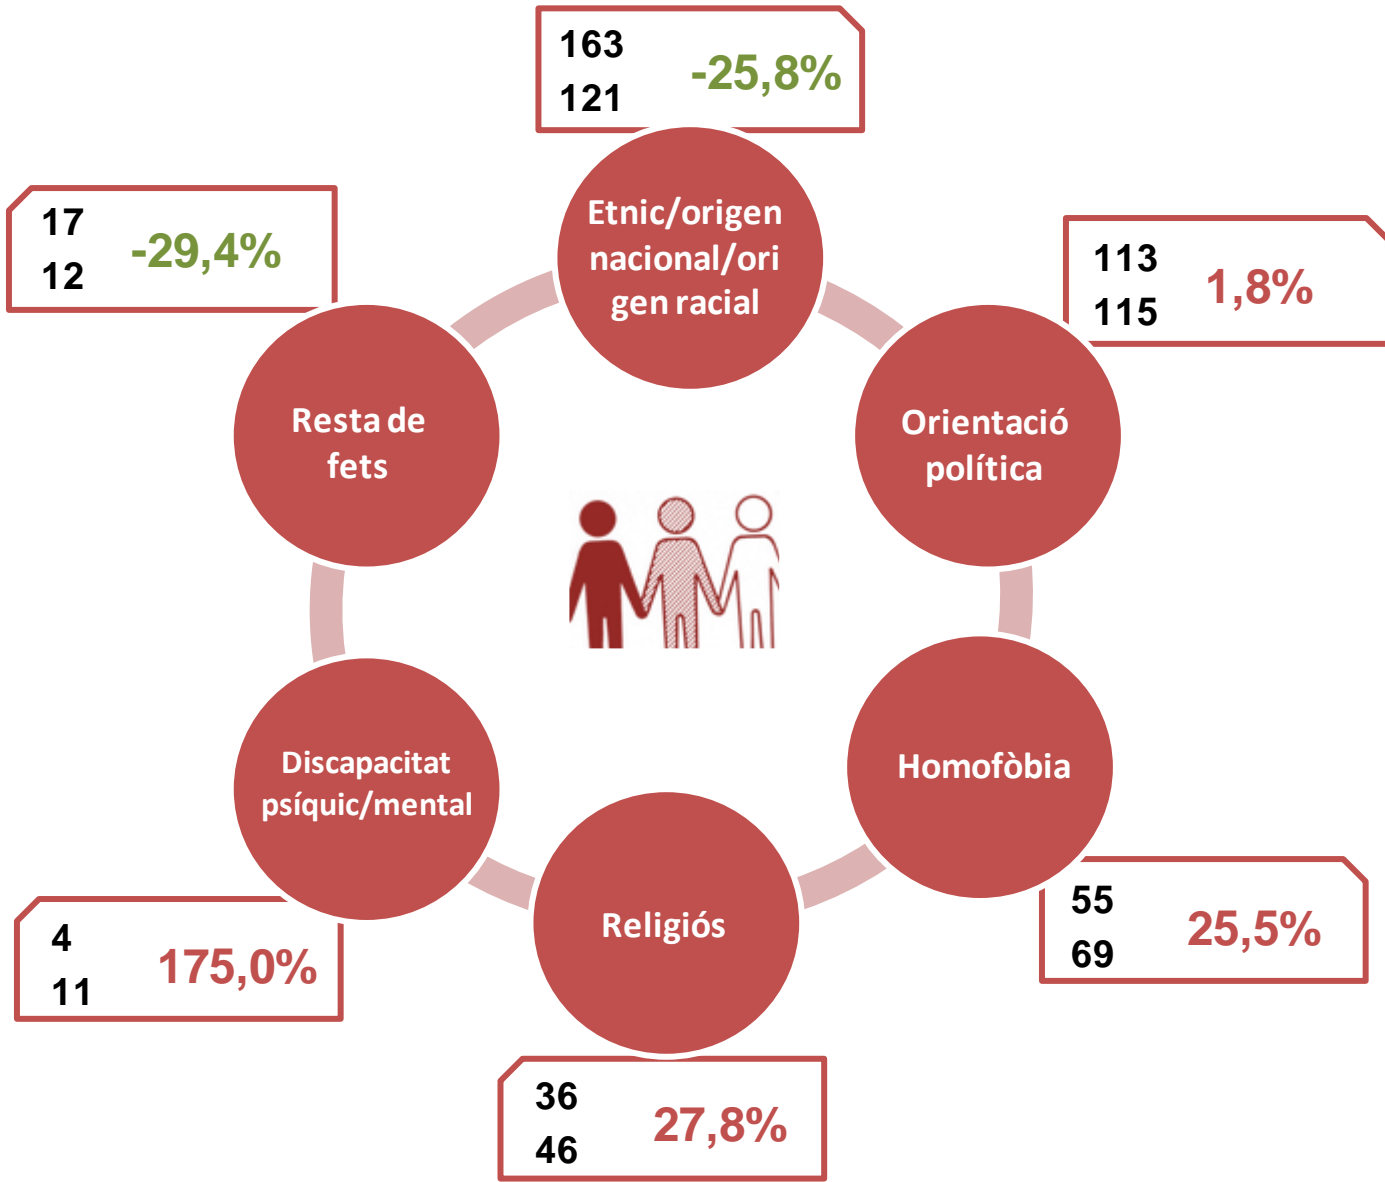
163
121
-25,8%

Etnic/origen nacional/origen racial

17
12
-29,4%

113
115
1,8%

Resta de fets

Orientació política

Discapacitat psíquic/mental

Homofòbia

Religiós

55
69
25,5%

4
11
175,0%

36
46
27,8%